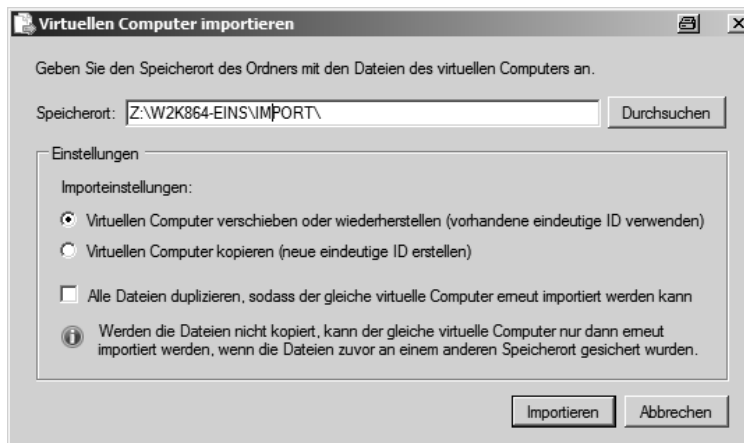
Virtuellen Computer importieren

Geben Sie den Speicherort des Ordners mit den Dateien des virtuellen Computers an.

Speicherort: Z:\W2K864-EINS\IMPORT\ Durchsuchen

Einstellungen

Importeinstellungen:

Virtuellen Computer verschieben oder wiederherstellen (vorhandene eindeutige ID verwenden)

Virtuellen Computer kopieren (neue eindeutige ID erstellen)

Alle Dateien duplizieren, sodass der gleiche virtuelle Computer erneut importiert werden kann

Werden die Dateien nicht kopiert, kann der gleiche virtuelle Computer nur dann erneut importiert werden, wenn die Dateien zuvor an einem anderen Speicherort gesichert wurden.

Importieren Abbrechen